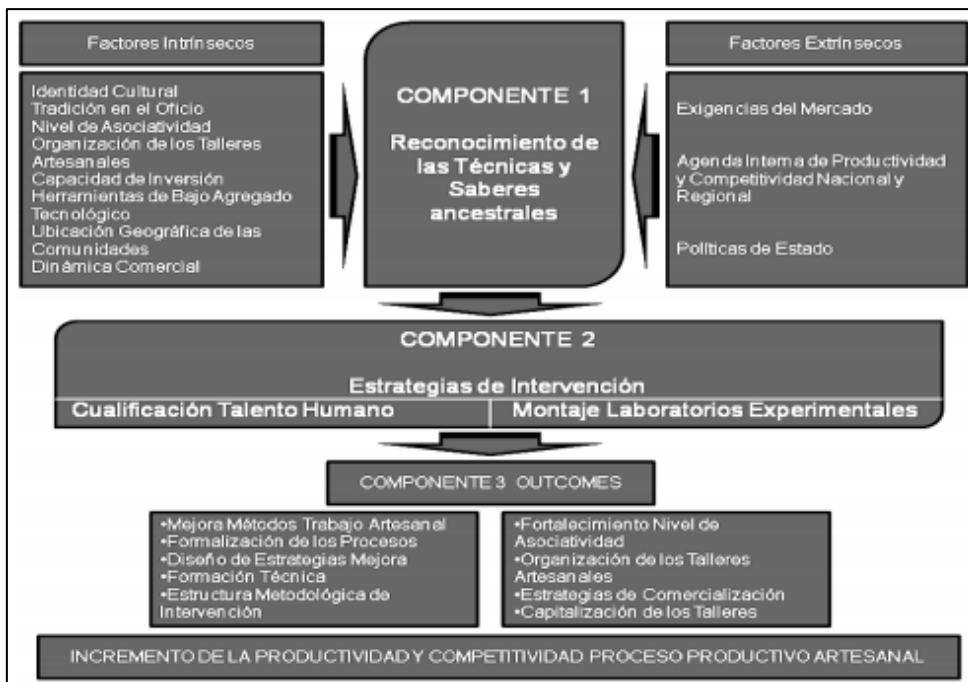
Factores Intrínsecos

Identidad Cultural
Tradición en el Oficio
Nivel de Asociatividad
Organización de los Talleres Artesanales
Capacidad de Inversión
Herramientas de Bajo Agregado Tecnológico
Ubicación Geográfica de las Comunidades
Dinámica Comercial

COMPONENTE 1

Reconocimiento de las Técnicas y Saberes ancestrales

Factores Extrínsecos

Exigencias del Mercado

Agenda Interna de Productividad y Competitividad Nacional y Regional

Políticas de Estado

COMPONENTE 2

Estrategias de Intervención

Cualificación Talento Humano | Montaje Laboratorios Experimentales

COMPONENTE 3 OUTCOMES

•Mejora Métodos Trabajo Artesanal
•Formalización de los Procesos
•Diseño de Estrategias Mejora
•Formación Técnica
•Estructura Metodológica de Intervención

•Fortalecimiento Nivel de Asociatividad
•Organización de los Talleres Artesanales
•Estrategias de Comercialización
•Capitalización de los Talleres

INCREMENTO DE LA PRODUCTIVIDAD Y COMPETITIVIDAD PROCESO PRODUCTIVO ARTESANAL